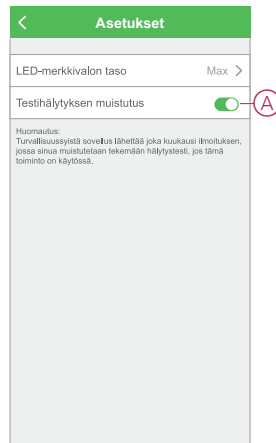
<

Asetukset

LED-merkkivalon taso

Max >

Testihälytyksen muistutus

A

Huomautus:
Turvallisuussyistä sovellus lähettää joka kuukausi ilmoituksen, jossa sinua muistutetaan tekemään hälytystesti, jos tämä toiminto on käytössä.